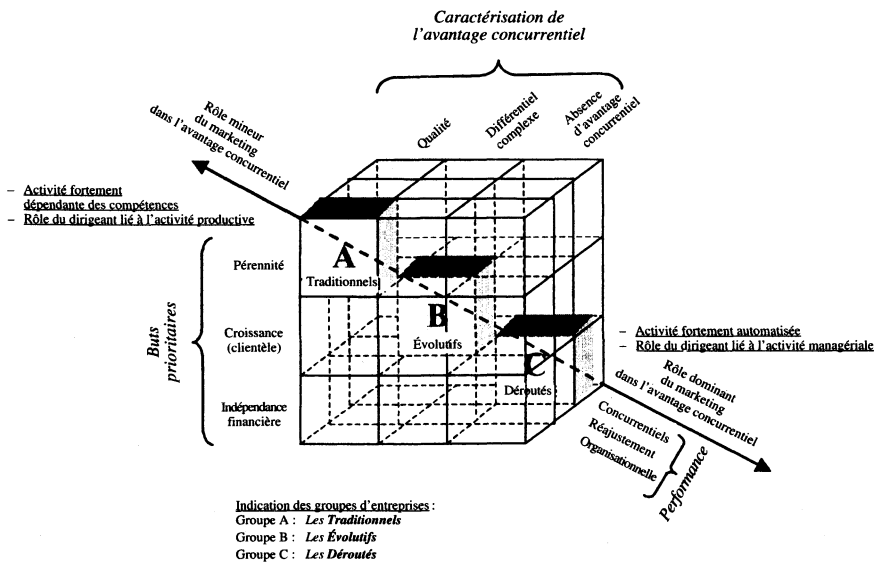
Caractérisation de l'avantage concurrentiel

Rôle mineur du marketing dans l'avantage concurrentiel

Qualité

Différentiel complexe

Absence d'avantage concurrentiel

- Activité fortement dépendante des compétences
- Rôle du dirigeant lié à l'activité productive

Buts prioritaires

Pérennité

Croissance (clientèle)

Indépendance financière

A
Traditionnels

B
Évolutifs

C
Déroutés

- Activité fortement automatisée
- Rôle du dirigeant lié à l'activité managériale

Rôle dominant du marketing dans l'avantage concurrentiel

Concurrentiels

Réajustement

Organisationnelle

Performance

Indication des groupes d'entreprises :
Groupe A : Les Traditionnels
Groupe B : Les Évolutifs
Groupe C : Les Déroutés